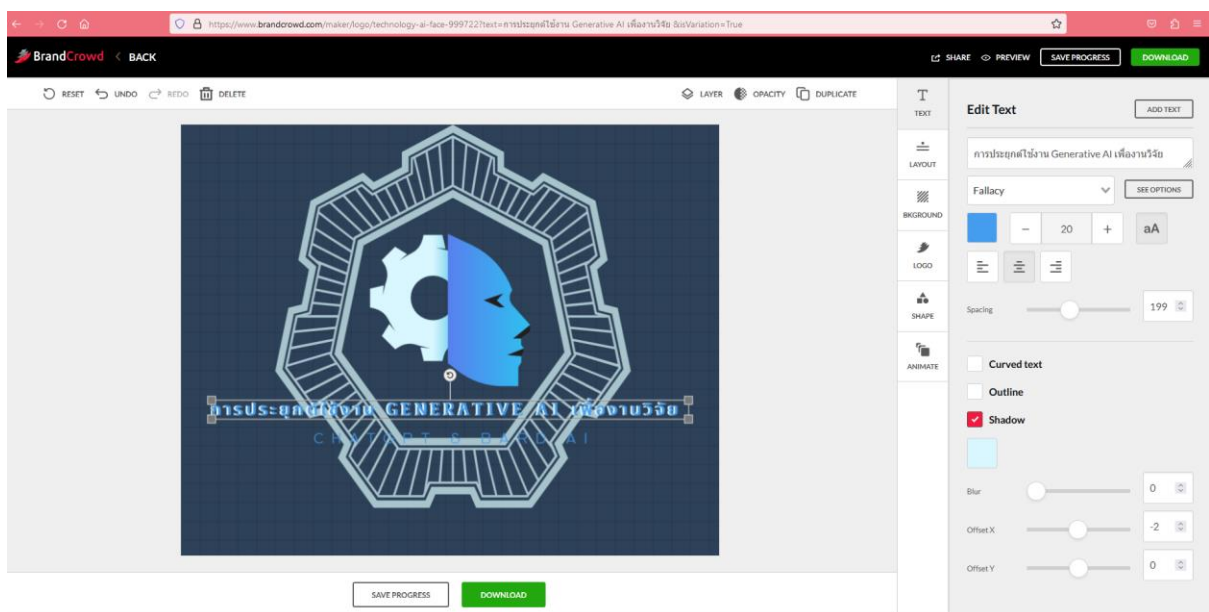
https://www.brandcrowd.com/maker/logo/technology-ai-face-999722?text=การประยุกต์ใช้งาน Generative AI เพื่องานวิจัย &isVariation=True

BrandCrowd < BACK

SHARE PREVIEW SAVE PROGRESS DOWNLOAD

RESET UNDO REDO DELETE

LAYER OPACITY DUPLICATE

การประยุกต์ใช้งาน GENERATIVE AI เพื่องานวิจัย

CHATGPT & BARD AI

SAVE PROGRESS DOWNLOAD

TEXT

LAYOUT

BKGROUND

LOGO

SHAPE

ANIMATE

Edit Text

ADD TEXT

การประยุกต์ใช้งาน Generative AI เพื่องานวิจัย

Fallacy

SEE OPTIONS

20

aA

Spacing

199

Curved text

Outline

Shadow

Blur

0

Offset X

-2

Offset Y

0